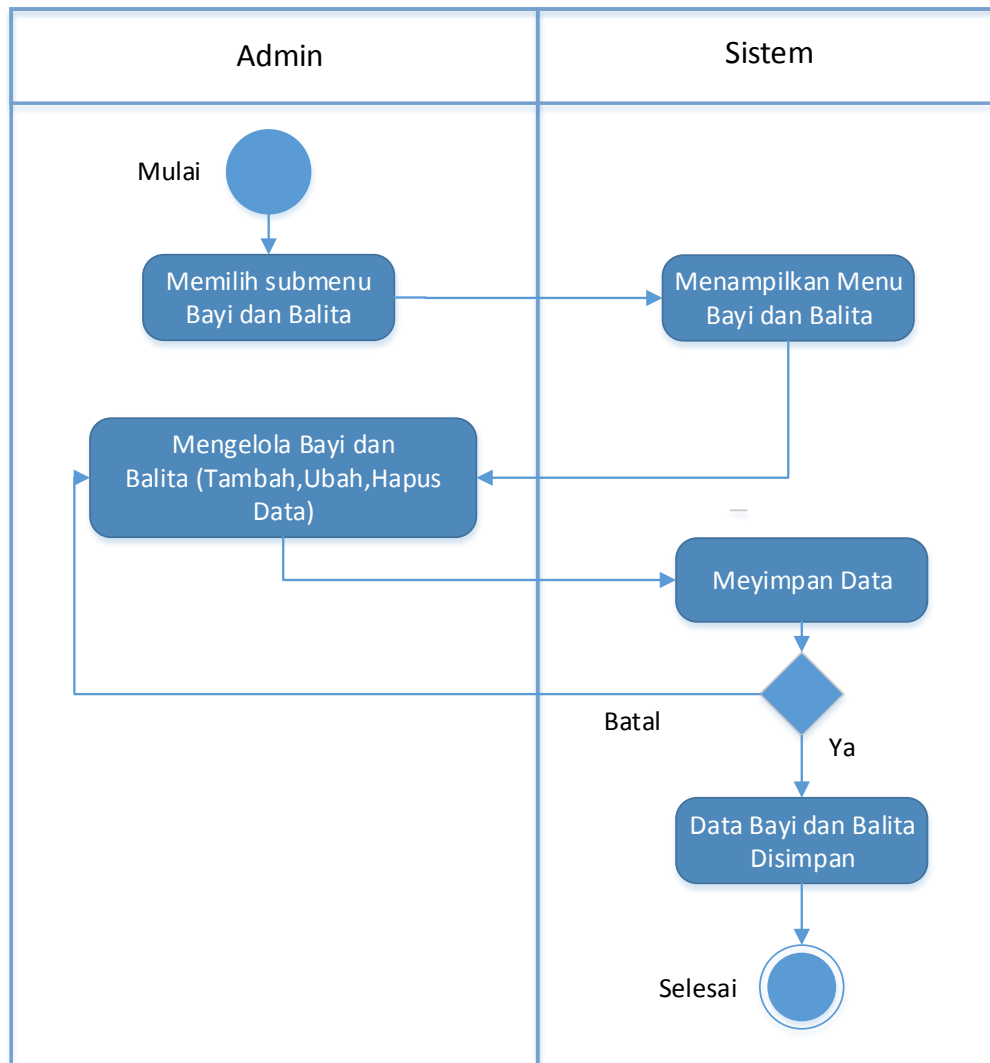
Admin

Sistem

Mulai

Memilih submenu Bayi dan Balita

Menampilkan Menu Bayi dan Balita

Mengelola Bayi dan Balita (Tambah,Ubah,Hapus Data)

Meyimpan Data

Batal

Ya

Data Bayi dan Balita Disimpan

Selesai